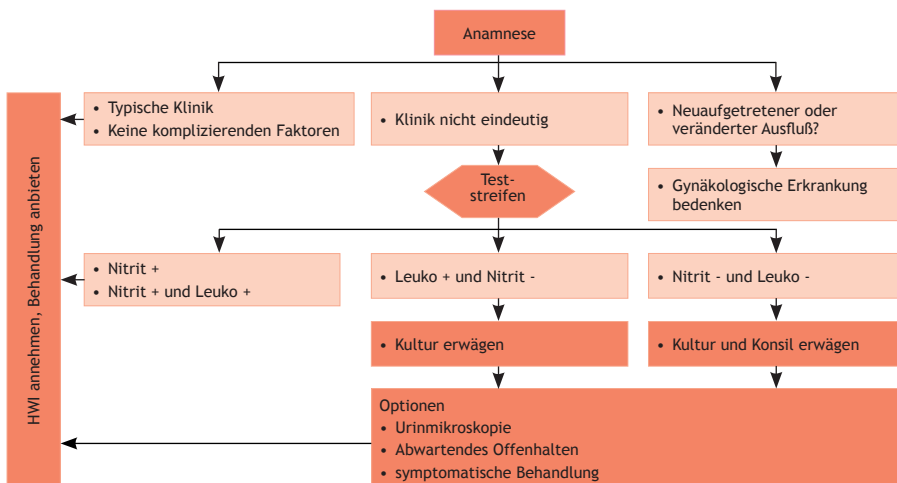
Anamnese

• Typische Klinik
• Keine komplizierenden Faktoren

• Klinik nicht eindeutig

• Neuaufgetretener oder veränderter Ausfluß?

Teststreifen

• Gynäkologische Erkrankung bedenken

HWI annehmen, Behandlung anbieten

• Nitrit +
• Nitrit + und Leuko +

• Leuko + und Nitrit -

• Nitrit - und Leuko -

• Kultur erwägen

• Kultur und Konsil erwägen

Optionen
• Urinmikroskopie
• Abwartendes Offenhalten
• symptomatische Behandlung